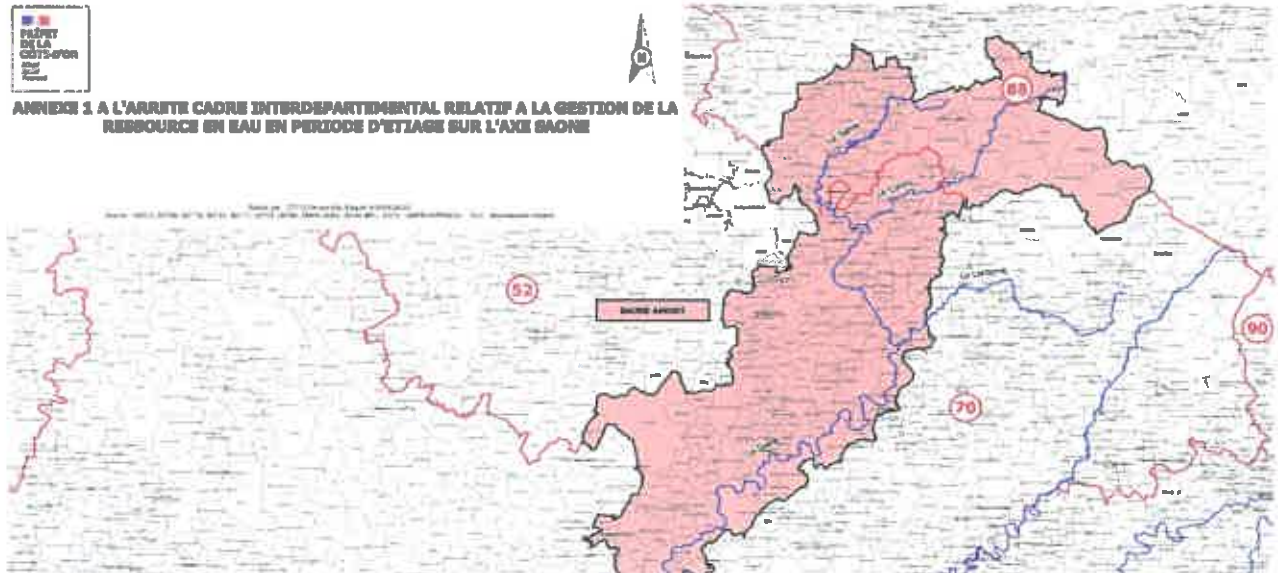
PRÉFET DE LA CÔTE-D'OR
Liberté
Égalité
Fraternité

N

ANNEXE 1 A L'ARRETE CADRE INTERDEPARTEMENTAL RELATIF A LA GESTION DE LA RESSOURCE EN EAU EN PERIODE D'ETIAGE SUR L'AXE SAONE

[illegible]
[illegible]

88

52

SAONE AMONT

La Lanterne

90

70